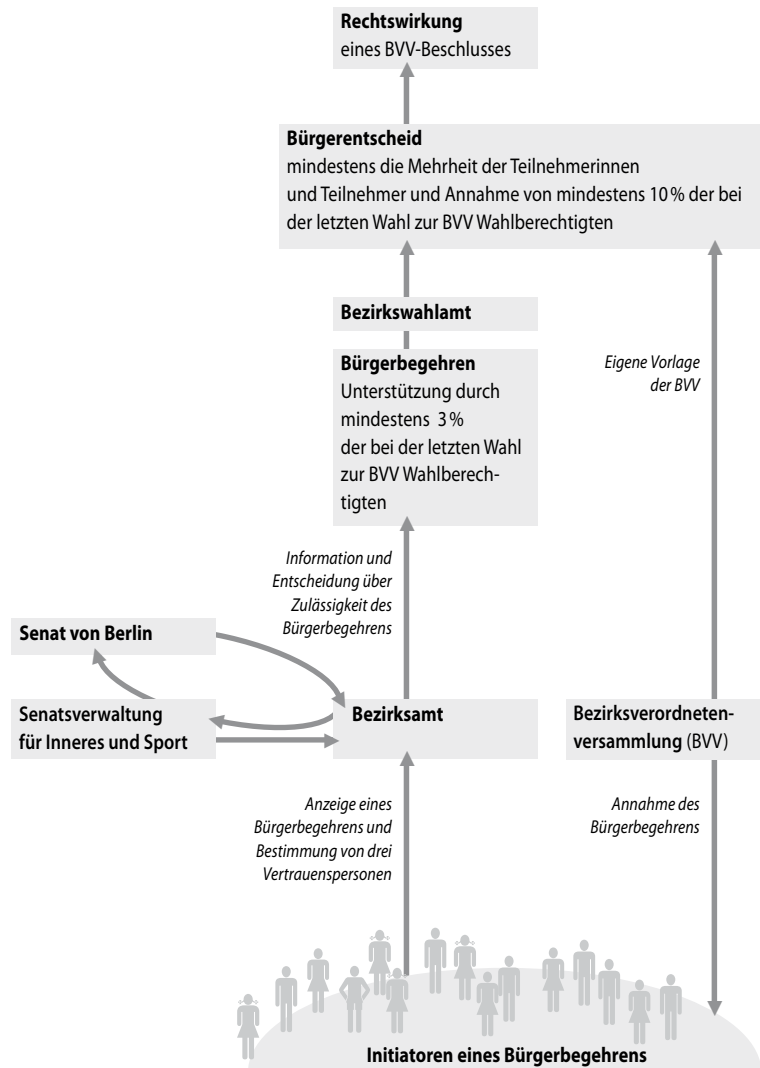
**Rechtswirkung**
eines BVV-Beschlusses

**Bürgerentscheid**
mindestens die Mehrheit der Teilnehmerinnen und Teilnehmer und Annahme von mindestens 10 % der bei der letzten Wahl zur BVV Wahlberechtigten

**Bezirkswahlamt**

**Bürgerbegehren**
Unterstützung durch mindestens 3 % der bei der letzten Wahl zur BVV Wahlberechtigten

*Eigene Vorlage der BVV*

*Information und Entscheidung über Zulässigkeit des Bürgerbegehrens*

**Senat von Berlin**

**Senatsverwaltung für Inneres und Sport**

**Bezirksamt**

**Bezirksverordnetenversammlung** (BVV)

*Anzeige eines Bürgerbegehrens und Bestimmung von drei Vertrauenspersonen*

*Annahme des Bürgerbegehrens*

**Initiatoren eines Bürgerbegehrens**